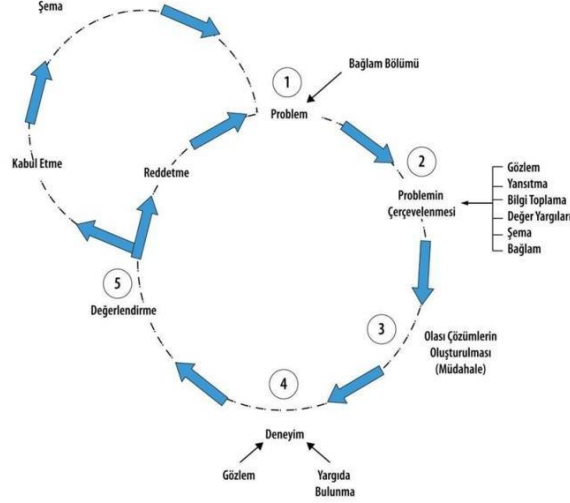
Şema

Bağlam Bölümü

1

Problem

2

Problemin Çerçevelenmesi

Gözlem
Yansıtma
Bilgi Toplama
Değer Yargıları
Şema
Bağlam

Kabul Etme

Reddetme

5

Değerlendirme

3

Olası Çözümlerin Oluşturulması (Müdahale)

4

Deneyim

Gözlem

Yargıda Bulunma